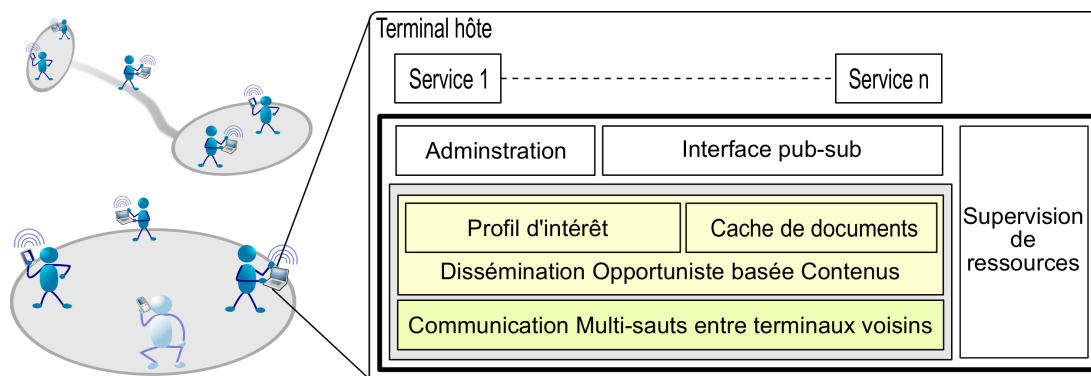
Terminal hôte

Service 1

Service n

Adminstration

Interface pub-sub

Profil d'intérêt

Cache de documents

Dissémination Opportuniste basée Contenus

Communication Multi-sauts entre terminaux voisins

Supervision de ressources